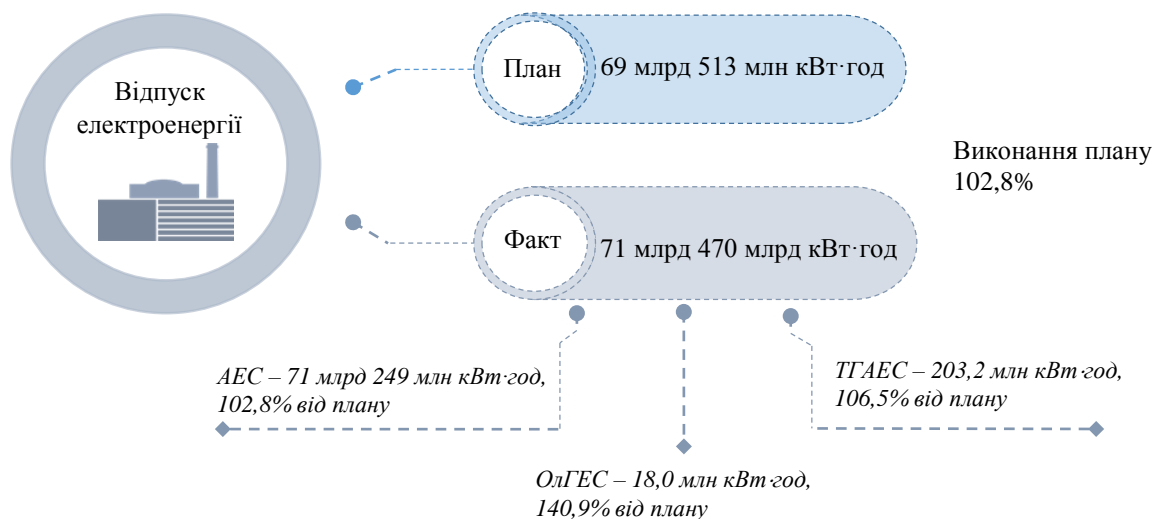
Відпуск електроенергії

План 69 млрд 513 млн кВт·год

Виконання плану 102,8%

Факт 71 млрд 470 млрд кВт·год

АЕС – 71 млрд 249 млн кВт·год, 102,8% від плану

ТГАЕС – 203,2 млн кВт·год, 106,5% від плану

ОлГЕС – 18,0 млн кВт·год, 140,9% від плану